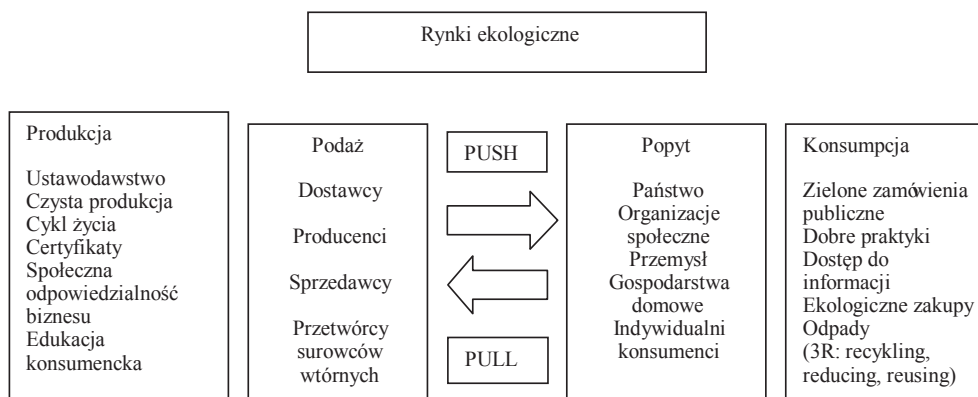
Rynki ekologiczne

Produkcja

Ustawodawstwo
Czysta produkcja
Cykl życia
Certyfikaty
Społeczna odpowiedzialność biznesu
Edukacja konsumencka

Podaż

Dostawcy

Producenci

Sprzedawcy

Przetwórcy surowców wtórnych

PUSH

PULL

Popyt

Państwo
Organizacje społeczne
Przemysł
Gospodarstwa domowe
Indywidualni konsumenci

Konsumpcja

Zielone zamówienia publiczne
Dobre praktyki
Dostęp do informacji
Ekologiczne zakupy
Odpady (3R: recykling, reducing, reusing)